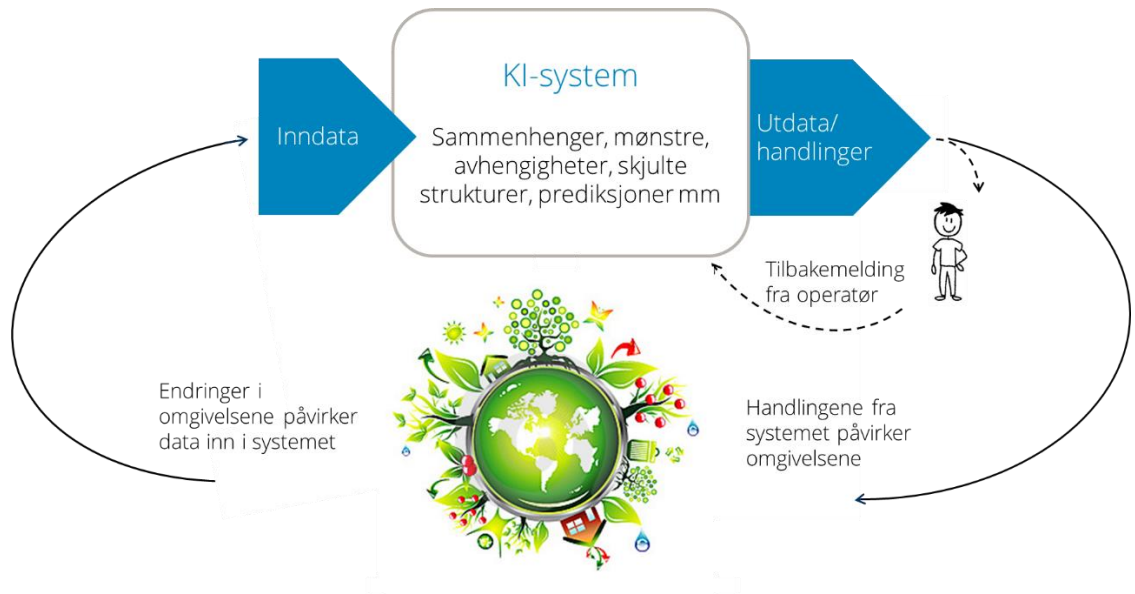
Inndata

KI-system

Sammenhenger, mønstre, avhengigheter, skjulte strukturer, prediksjoner mm

Utdata/ handlinger

Tilbakemelding fra operatør

Endringer i omgivelsene påvirker data inn i systemet

Handlingene fra systemet påvirker omgivelsene